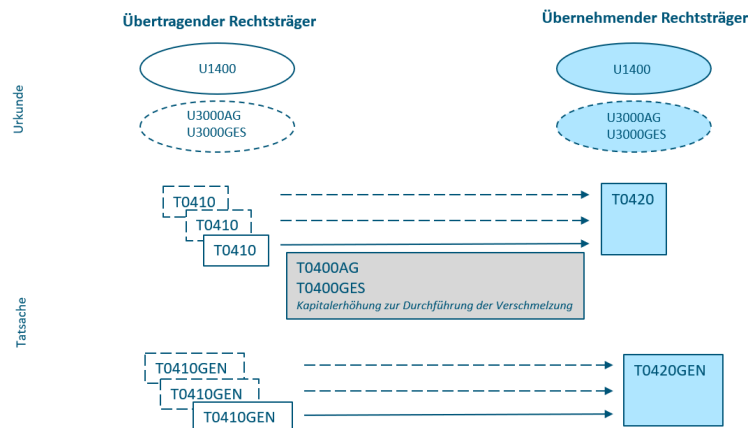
Übertragender Rechtsträger

Übernehmender Rechtsträger

Urkunde

U1400

U3000AG
U3000GES

U1400

U3000AG
U3000GES

Tatsache

T0410
T0410
T0410

T0420

T0400AG
T0400GES
Kapitalerhöhung zur Durchführung der Verschmelzung

T0410GEN
T0410GEN
T0410GEN

T0420GEN